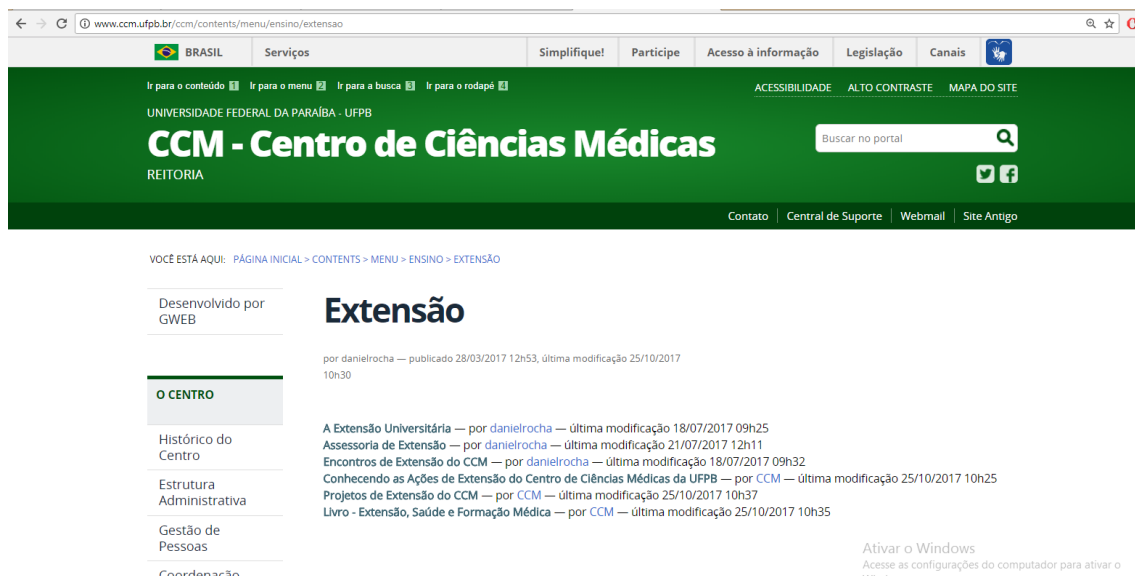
www.ccm.ufpb.br/ccm/contents/menu/ensino/extensao

BRASIL | Serviços | Simplifique! | Participe | Acesso à informação | Legislação | Canais

Ir para o conteúdo 1 Ir para o menu 2 Ir para a busca 3 Ir para o rodapé 4

ACESSIBILIDADE ALTO CONTRASTE MAPA DO SITE

UNIVERSIDADE FEDERAL DA PARAÍBA - UFPB

CCM - Centro de Ciências Médicas

REITORIA

Buscar no portal

Contato | Central de Suporte | Webmail | Site Antigo

VOCÊ ESTÁ AQUI: PÁGINA INICIAL > CONTENTS > MENU > ENSINO > EXTENSÃO

Desenvolvido por GWEB

O CENTRO

Histórico do Centro

Estrutura Administrativa

Gestão de Pessoas

Coordenação

Extensão

por danielrocha — publicado 28/03/2017 12h53, última modificação 25/10/2017 10h30

A Extensão Universitária — por danielrocha — última modificação 18/07/2017 09h25
Assessoria de Extensão — por danielrocha — última modificação 21/07/2017 12h11
Encontros de Extensão do CCM — por danielrocha — última modificação 18/07/2017 09h32
Conhecendo as Ações de Extensão do Centro de Ciências Médicas da UFPB — por CCM — última modificação 25/10/2017 10h25
Projetos de Extensão do CCM — por CCM — última modificação 25/10/2017 10h37
Livro - Extensão, Saúde e Formação Médica — por CCM — última modificação 25/10/2017 10h35

Ativar o Windows
Acesse as configurações do computador para ativar o